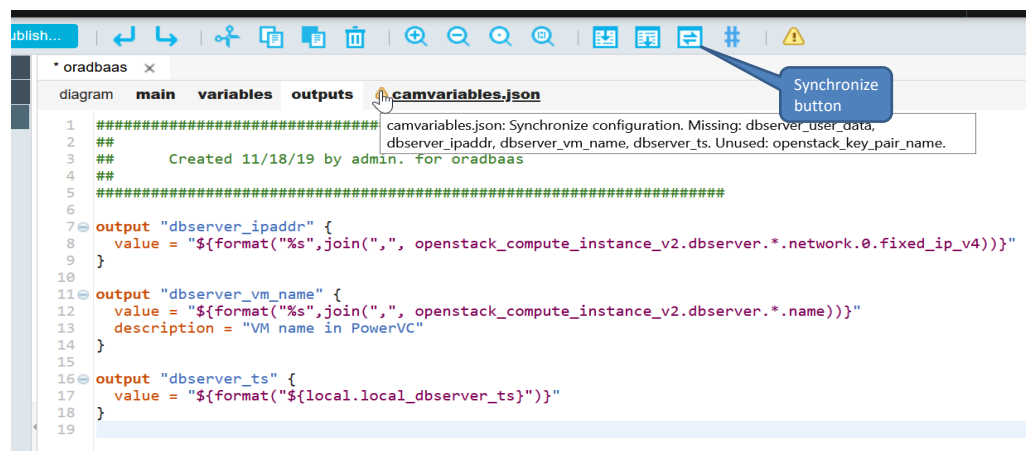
ublish...

* oradbaas ×

diagram main variables outputs camvariables.json

Synchronize button

camvariables.json: Synchronize configuration. Missing: dbserver_user_data, dbserver_ipaddr, dbserver_vm_name, dbserver_ts. Unused: openstack_key_pair_name.

1 ######################################
2 ##
3 ## Created 11/18/19 by admin. for oradbaas
4 ##
5 ##################################################################
6
7 output "dbserver_ipaddr" {
8 value = "${format("%s",join(",", openstack_compute_instance_v2.dbserver.*.network.0.fixed_ip_v4))}"
9 }
10
11 output "dbserver_vm_name" {
12 value = "${format("%s",join(",", openstack_compute_instance_v2.dbserver.*.name))}"
13 description = "VM name in PowerVC"
14 }
15
16 output "dbserver_ts" {
17 value = "${format("${local.local_dbserver_ts}")}"
18 }
19